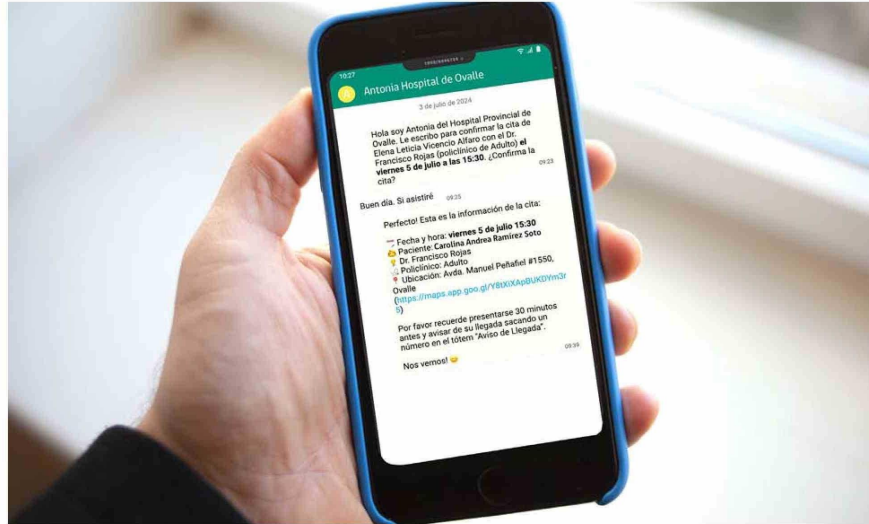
10:27

Antonia Hospital de Ovalle

3 de julio de 2024

Hola soy Antonia del Hospital Provincial de Ovalle. Le escribo para confirmar la cita de Elena Leticia Vicencio Alfaro con el Dr. Francisco Rojas (policlínico de Adulto) el viernes 5 de julio a las 15:30. ¿Confirma la cita? 09:23

Buen día. Si asistiré 09:25

Perfecto! Esta es la información de la cita:

Fecha y hora: viernes 5 de julio 15:30
Paciente: Carolina Andrea Ramírez Soto
Dr. Francisco Rojas
Policlínico: Adulto
Ubicación: Avda. Manuel Peñafiel #1550, Ovalle (https://maps.app.goo.gl/Y8tXiXApBUKDYm3r5)

Por favor recuerde presentarse 30 minutos antes y avisar de su llegada sacando un número en el tótem "Aviso de Llegada".

Nos vemos! 09:33